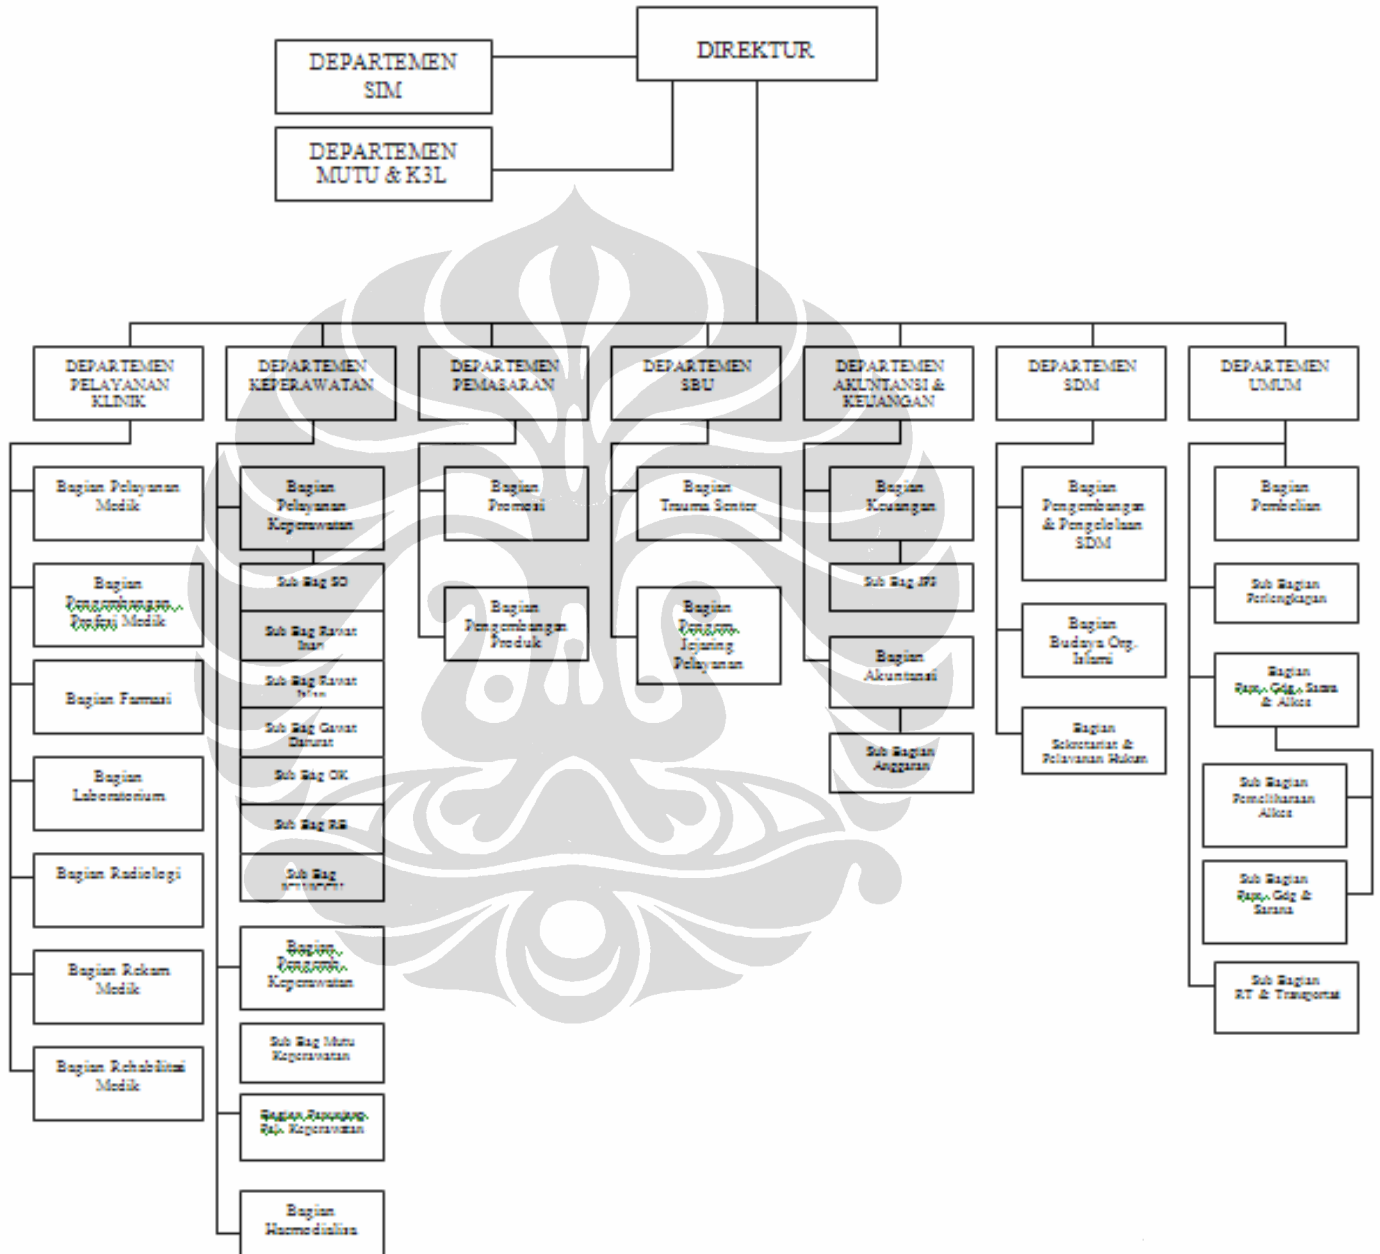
DIREKTUR

DEPARTEMEN SIM

DEPARTEMEN MUTU & K3L

DEPARTEMEN PELAYANAN KLINIK

Bagian Pelayanan Medik

Bagian Pengembangan Profesi Medik

Bagian Farmasi

Bagian Laboratorium

Bagian Radiologi

Bagian Rekam Medik

Bagian Rehabilitasi Medik

DEPARTEMEN KEPERAWATAN

Bagian Pelayanan Keperawatan

Sub Bag SO

Sub Bag Rawat Inap

Sub Bag Rawat Jalan

Sub Bag Gawat Darurat

Sub Bag OK

Sub Bag RB

Sub Bag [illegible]

Bagian Pengemb. Keperawatan

Sub Bag Mutu Keperawatan

Bagian Penunjang Pel. Keperawatan

Bagian Haemodialisa

DEPARTEMEN PEMASARAN

Bagian Promosi

Bagian Pengembangan Produk

DEPARTEMEN SBU

Bagian Trauma Senter

Bagian Pengem. Jejaring Pelayanan

DEPARTEMEN AKUNTANSI & KEUANGAN

Bagian Keuangan

Sub Bag JPS

Bagian Akuntansi

Sub Bagian Anggaran

DEPARTEMEN SDM

Bagian Pengembangan & Pengelolaan SDM

Bagian Budaya Org. Islami

Bagian Sekretariat & Pelayanan Hukum

DEPARTEMEN UMUM

Bagian Pembelian

Sub Bagian Perlengkapan

Bagian Pem. Gdg, Sarana & Alkes

Sub Bagian Pemeliharaan Alkes

Sub Bagian Pem. Gdg & Sarana

Sub Bagian RT & Transportasi